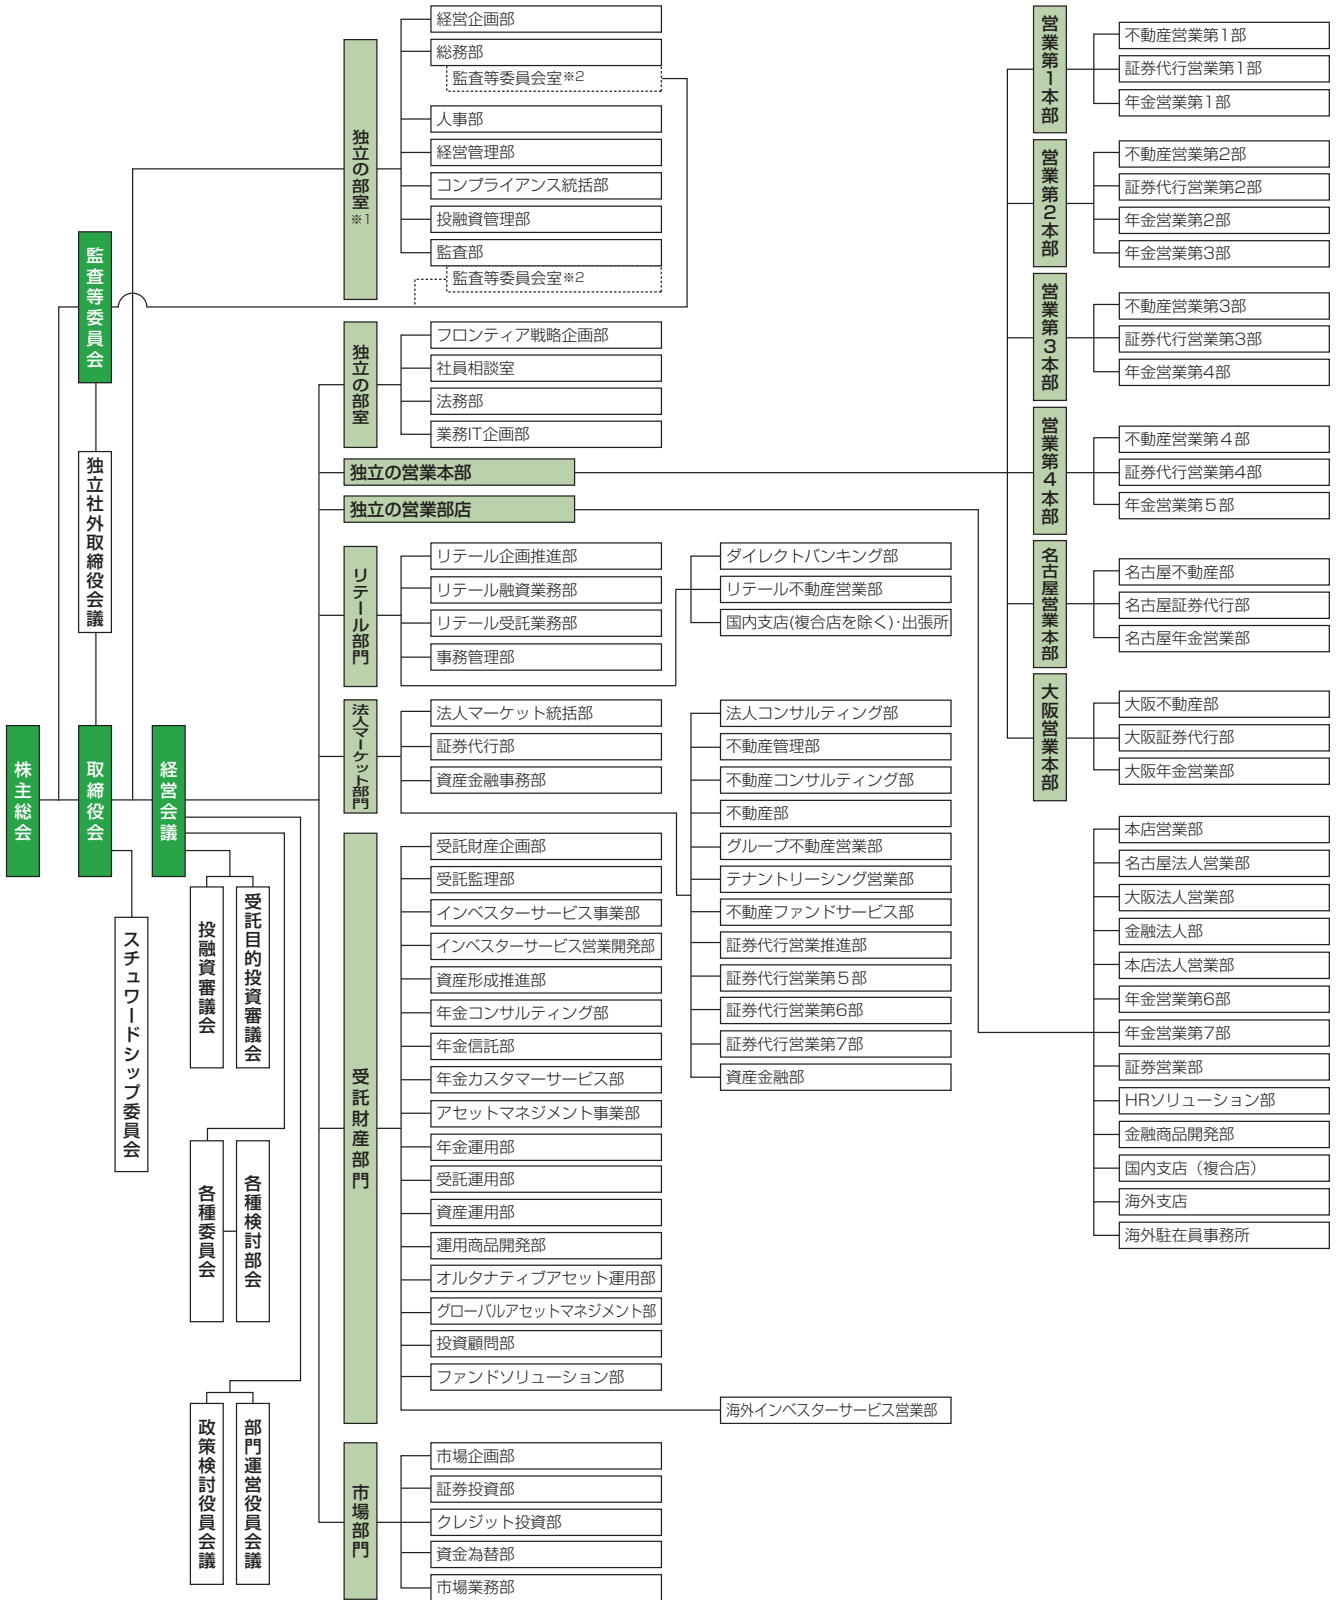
株主総会

取締役会

監査等委員会

独立社外取締役会議

経営会議

スチュワードシップ委員会

投融資審議会

受託目的投資審議会

各種委員会

各種検討部会

政策検討役員会議

部門運営役員会議

独立の部室※1
経営企画部
総務部
監査等委員会室※2
人事部
経営管理部
コンプライアンス統括部
投融資管理部
監査部
監査等委員会室※2

独立の部室
フロンティア戦略企画部
社員相談室
法務部
業務IT企画部

独立の営業本部

独立の営業部店

リテール部門
リテール企画推進部
リテール融資業務部
リテール受託業務部
事務管理部

ダイレクトバンキング部
リテール不動産営業部
国内支店(複合店を除く)･出張所

法人マーケット部門
法人マーケット統括部
証券代行部
資産金融事務部

法人コンサルティング部
不動産管理部
不動産コンサルティング部
不動産部
グループ不動産営業部
テナントリーシング営業部
不動産ファンドサービス部
証券代行営業推進部
証券代行営業第５部
証券代行営業第6部
証券代行営業第7部
資産金融部

受託財産部門
受託財産企画部
受託監理部
インベスターサービス事業部
インベスターサービス営業開発部
資産形成推進部
年金コンサルティング部
年金信託部
年金カスタマーサービス部
アセットマネジメント事業部
年金運用部
受託運用部
資産運用部
運用商品開発部
オルタナティブアセット運用部
グローバルアセットマネジメント部
投資顧問部
ファンドソリューション部

海外インベスターサービス営業部

市場部門
市場企画部
証券投資部
クレジット投資部
資金為替部
市場業務部

営業第1本部
不動産営業第1部
証券代行営業第1部
年金営業第1部

営業第2本部
不動産営業第2部
証券代行営業第2部
年金営業第2部
年金営業第3部

営業第3本部
不動産営業第3部
証券代行営業第3部
年金営業第4部

営業第4本部
不動産営業第４部
証券代行営業第4部
年金営業第５部

名古屋営業本部
名古屋不動産部
名古屋証券代行部
名古屋年金営業部

大阪営業本部
大阪不動産部
大阪証券代行部
大阪年金営業部

本店営業部
名古屋法人営業部
大阪法人営業部
金融法人部
本店法人営業部
年金営業第6部
年金営業第7部
証券営業部
HRソリューション部
金融商品開発部
国内支店（複合店）
海外支店
海外駐在員事務所